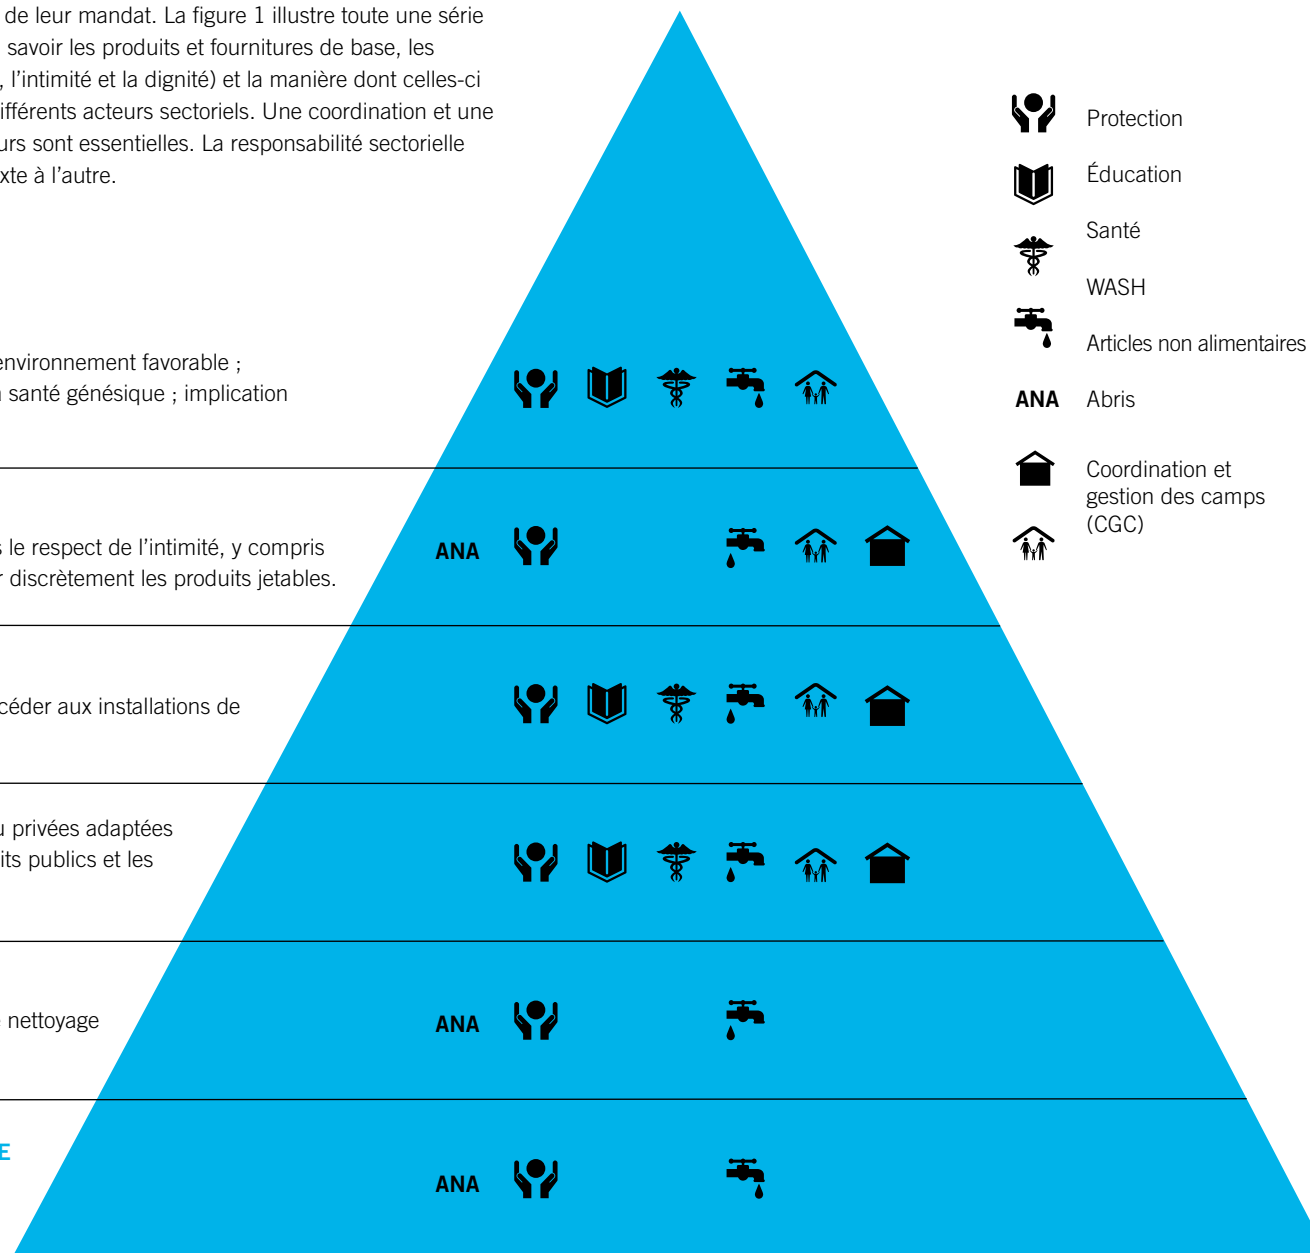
de leur mandat. La figure 1 illustre toute une série savoir les produits et fournitures de base, les , l'intimité et la dignité) et la manière dont celles-ci ifférents acteurs sectoriels. Une coordination et une urs sont essentielles. La responsabilité sectorielle xte à l'autre.

Protection

Éducation

Santé

WASH

Articles non alimentaires

ANA Abris

Coordination et gestion des camps (CGC)

environnement favorable ; santé génésique ; implication

ANA

s le respect de l'intimité, y compris r discrètement les produits jetables.

céder aux installations de

u privées adaptées its publics et les

nettoyage

ANA

E

ANA